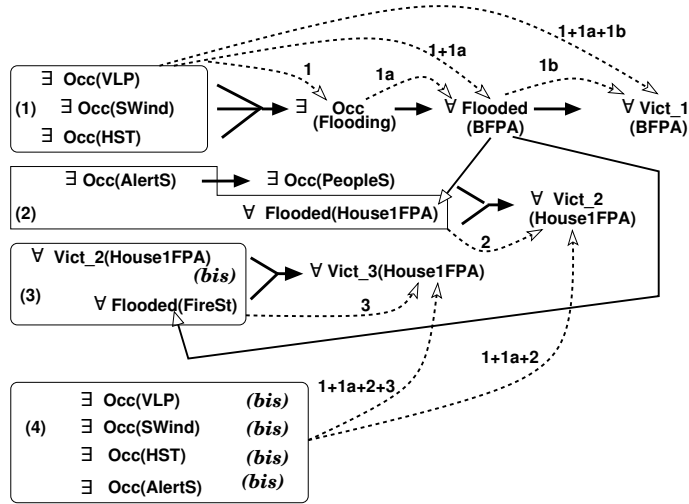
1+1a+1b

1+1a

1

1a

1b

(1)

$\exists$ Occ(VLP)

$\exists$ Occ(SWind)

$\exists$ Occ(HST)

$\exists$ Occ (Flooding)

$\forall$ Flooded (BFPA)

$\forall$ Vict_1 (BFPA)

$\exists$ Occ(AlertS)

$\exists$ Occ(PeopleS)

(2)

$\forall$ Flooded(House1FPA)

$\forall$ Vict_2 (House1FPA)

2

$\forall$ Vict_2(House1FPA) (bis)

(3)

$\forall$ Flooded(FireSt)

$\forall$ Vict_3(House1FPA)

3

1+1a+2

1+1a+2+3

(4)

$\exists$ Occ(VLP) (bis)

$\exists$ Occ(SWind) (bis)

$\exists$ Occ(HST) (bis)

$\exists$ Occ(AlertS) (bis)